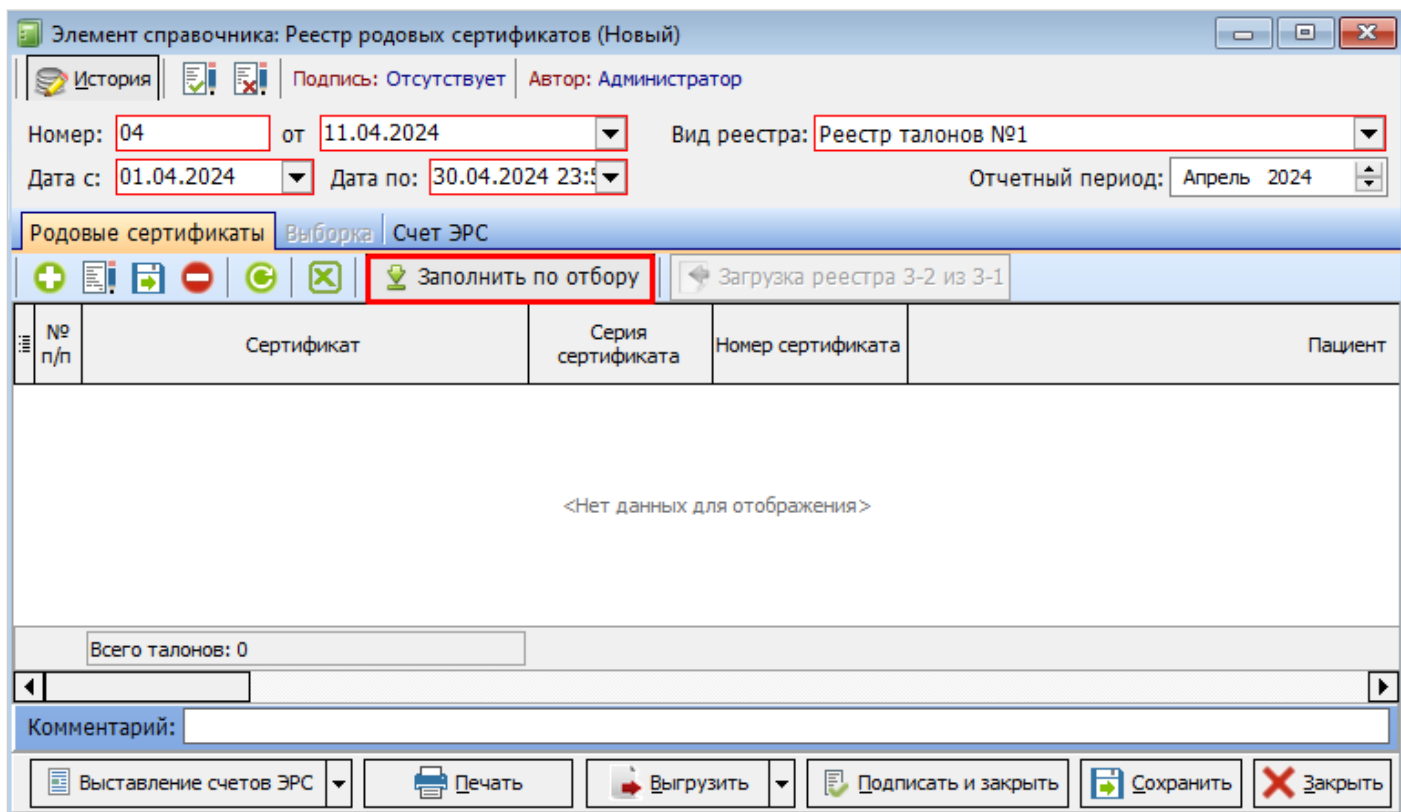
Элемент справочника: Реестр родовых сертификатов (Новый)

История | Подпись: Отсутствует | Автор: Администратор

Номер: 04 от 11.04.2024 Вид реестра: Реестр талонов №1

Дата с: 01.04.2024 Дата по: 30.04.2024 23:5 Отчетный период: Апрель 2024

Родовые сертификаты | Выборка | Счет ЭРС

Заполнить по отбору | Загрузка реестра 3-2 из 3-1

| № п/п | Сертификат | Серия сертификата | Номер сертификата | Пациент |
|---|---|---|---|---|

<Нет данных для отображения>

Всего талонов: 0

Комментарий:

Выставление счетов ЭРС | Печать | Выгрузить | Подписать и закрыть | Сохранить | Закрыть